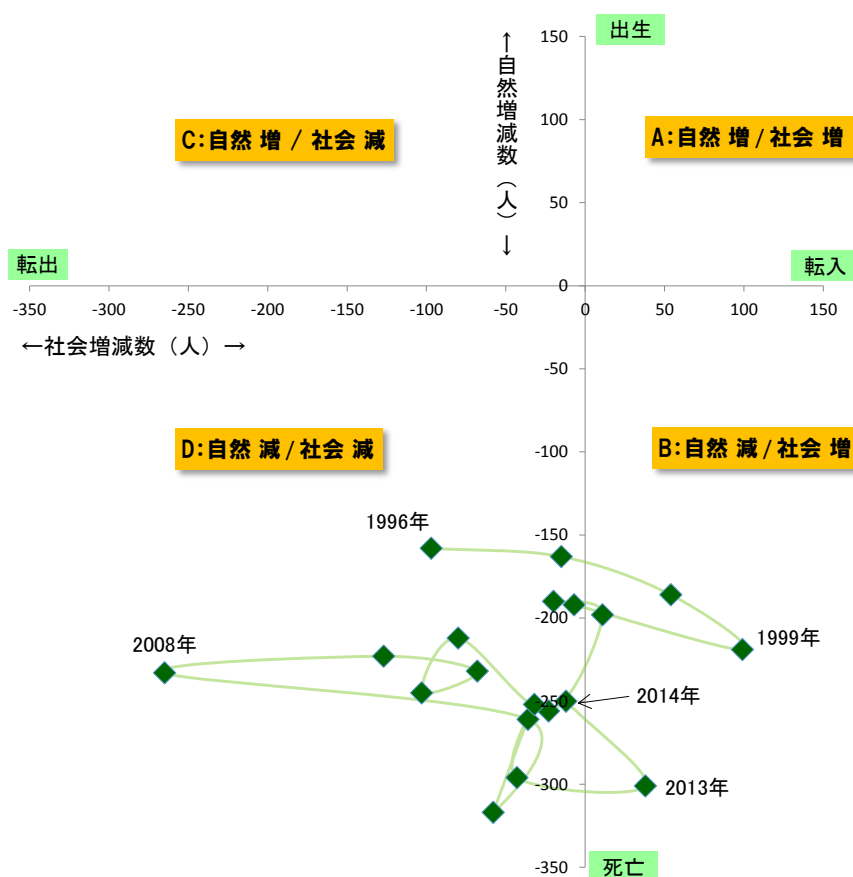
出生

↑自然増減数（人）↓

150
100
50
0
-50
-100
-150
-200
-250
-300
-350

C:自然 増 / 社会 減

A:自然 増 / 社会 増

転出

転入

-350 -300 -250 -200 -150 -100 -50 0 50 100 150

←社会増減数（人）→

D:自然 減 / 社会 減

B:自然 減 / 社会 増

1996年

1999年

2008年

2014年

2013年

死亡